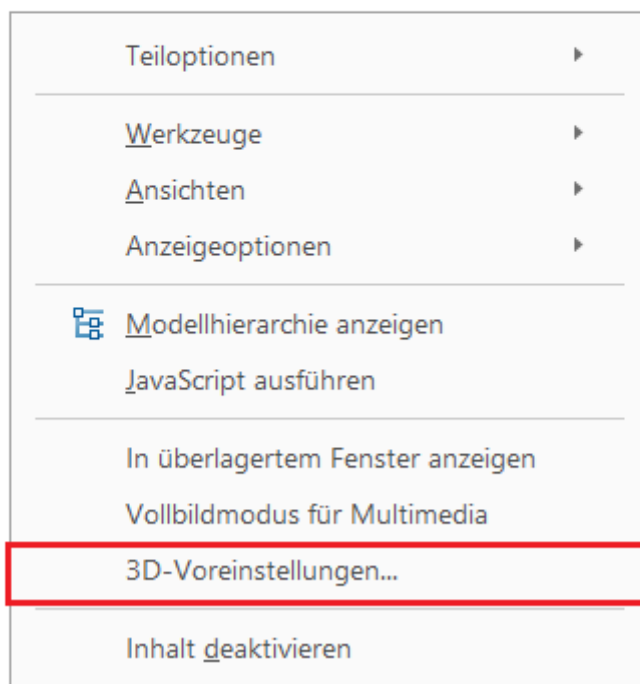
Teiloptionen

Werkzeuge
Ansichten
Anzeigeoptionen

Modellhierarchie anzeigen
JavaScript ausführen

In überlagertem Fenster anzeigen
Vollbildmodus für Multimedia
3D-Voreinstellungen...

Inhalt deaktivieren